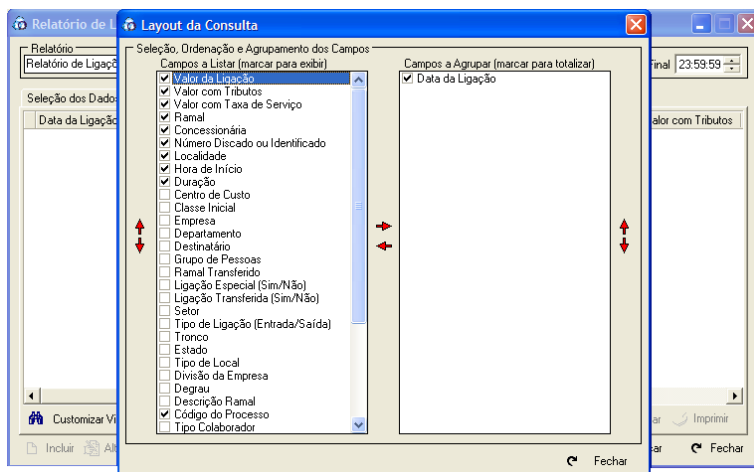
Relatório de L

Relatório

Relatório de Ligaçõ

Final 23:59:59

Seleção dos Dados

Data da Ligação

alor com Tributos

Customizar Vi

Incluir Alt

ar Imprimir

ar Fechar

Layout da Consulta

Seleção, Ordenação e Agrupamento dos Campos

Campos a Listar (marcar para exibir)

☑ Valor da Ligação
☑ Valor com Tributos
☑ Valor com Taxa de Serviço
☑ Ramal
☑ Concessionária
☑ Número Discado ou Identificado
☑ Localidade
☑ Hora de Início
☑ Duração
☐ Centro de Custo
☐ Classe Inicial
☐ Empresa
☐ Departamento
☐ Destinatário
☐ Grupo de Pessoas
☐ Ramal Transferido
☐ Ligação Especial (Sim/Não)
☐ Ligação Transferida (Sim/Não)
☐ Setor
☐ Tipo de Ligação (Entrada/Saída)
☐ Tronco
☐ Estado
☐ Tipo de Local
☐ Divisão da Empresa
☐ Degrau
☐ Descrição Ramal
☑ Código do Processo
☐ Tipo Colaborador

Campos a Agrupar (marcar para totalizar)

☑ Data da Ligação

Fechar